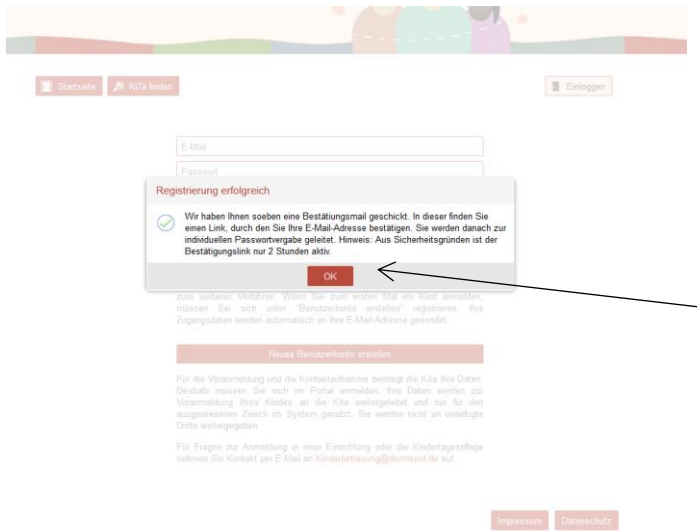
Startseite KiTa finden

Einloggen

E-Mail

Passwort

Registrierung erfolgreich

Wir haben Ihnen soeben eine Bestätigungsmail geschickt. In dieser finden Sie einen Link, durch den Sie Ihre E-Mail-Adresse bestätigen. Sie werden danach zur individuellen Passwortvergabe geleitet. Hinweis: Aus Sicherheitsgründen ist der Bestätigungslink nur 2 Stunden aktiv.

OK

zum weiteren Verfahren. Wenn Sie zum ersten Mal ein Kind anmelden, müssen Sie sich unter "Benutzerkonto erstellen" registrieren. Ihre Zugangsdaten werden automatisch an Ihre E-Mail-Adresse gesendet.

Neues Benutzerkonto erstellen

Für die Voranmeldung und die Kontaktaufnahme benötigt die Kita Ihre Daten. Deshalb müssen Sie sich im Portal anmelden. Ihre Daten werden zur Voranmeldung Ihres Kindes an die Kita weitergeleitet und nur für den ausgewiesenen Zweck im System genutzt. Sie werden nicht an unbefugte Dritte weitergegeben.

Für Fragen zur Anmeldung in einer Einrichtung oder der Kindertagespflege nehmen Sie Kontakt per E-Mail an Kinderbetreuung@dortmund.de auf.

Impressum Datenschutz